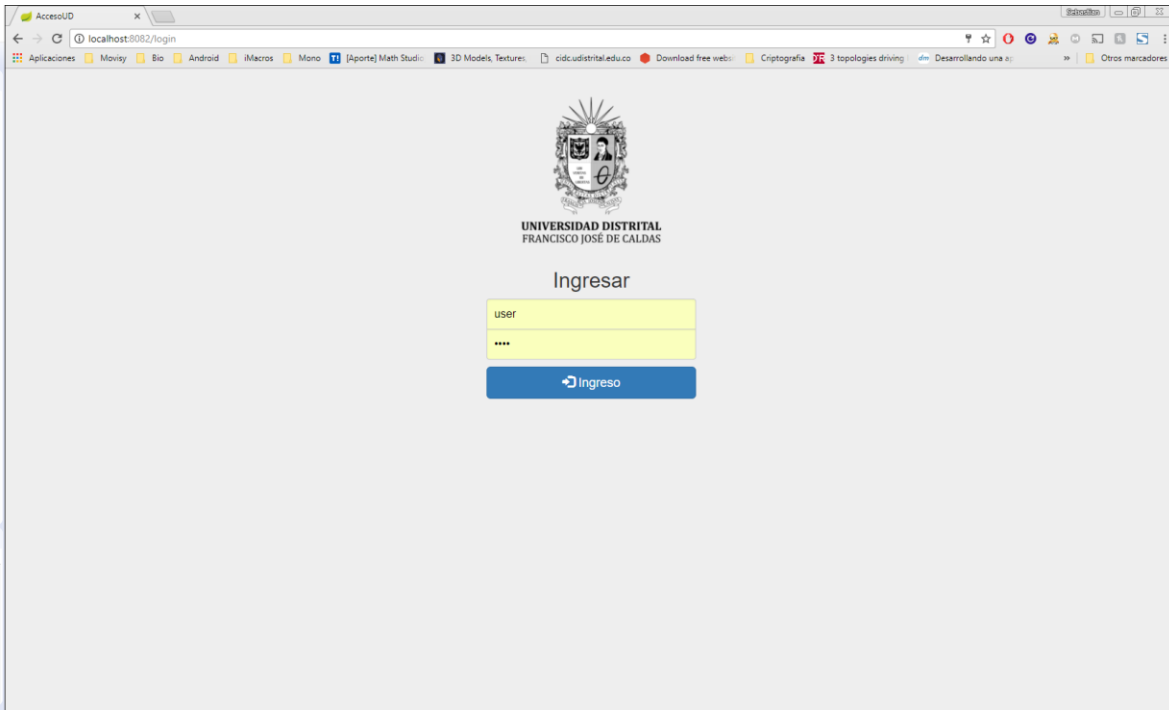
AccesoUD ×

Sebastian

localhost:8082/login

Aplicaciones Movisy Bio Android iMacros Mono [Aporte] Math Studio 3D Models, Textures cidc.udistrital.edu.co Download free websi Criptografia 3 topologies driving Desarrollando una ap » Otros marcadores

UNIVERSIDAD DISTRITAL
FRANCISCO JOSÉ DE CALDAS

Ingresar

user

••••

Ingreso